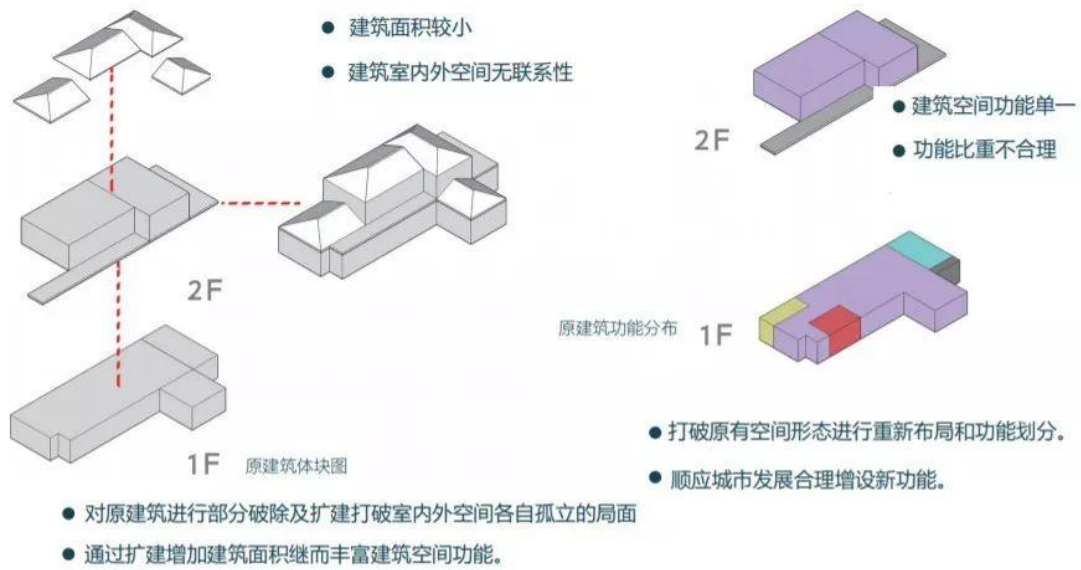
● 建筑面积较小

● 建筑室内外空间无联系性

2F

1F

原建筑体块图

● 建筑空间功能单一

● 功能比重不合理

2F

原建筑功能分布

1F

● 打破原有空间形态进行重新布局和功能划分。

● 顺应城市发展合理增设新功能。

● 对原建筑进行部分破除及扩建打破室内外空间各自孤立的局面

● 通过扩建增加建筑面积继而丰富建筑空间功能。